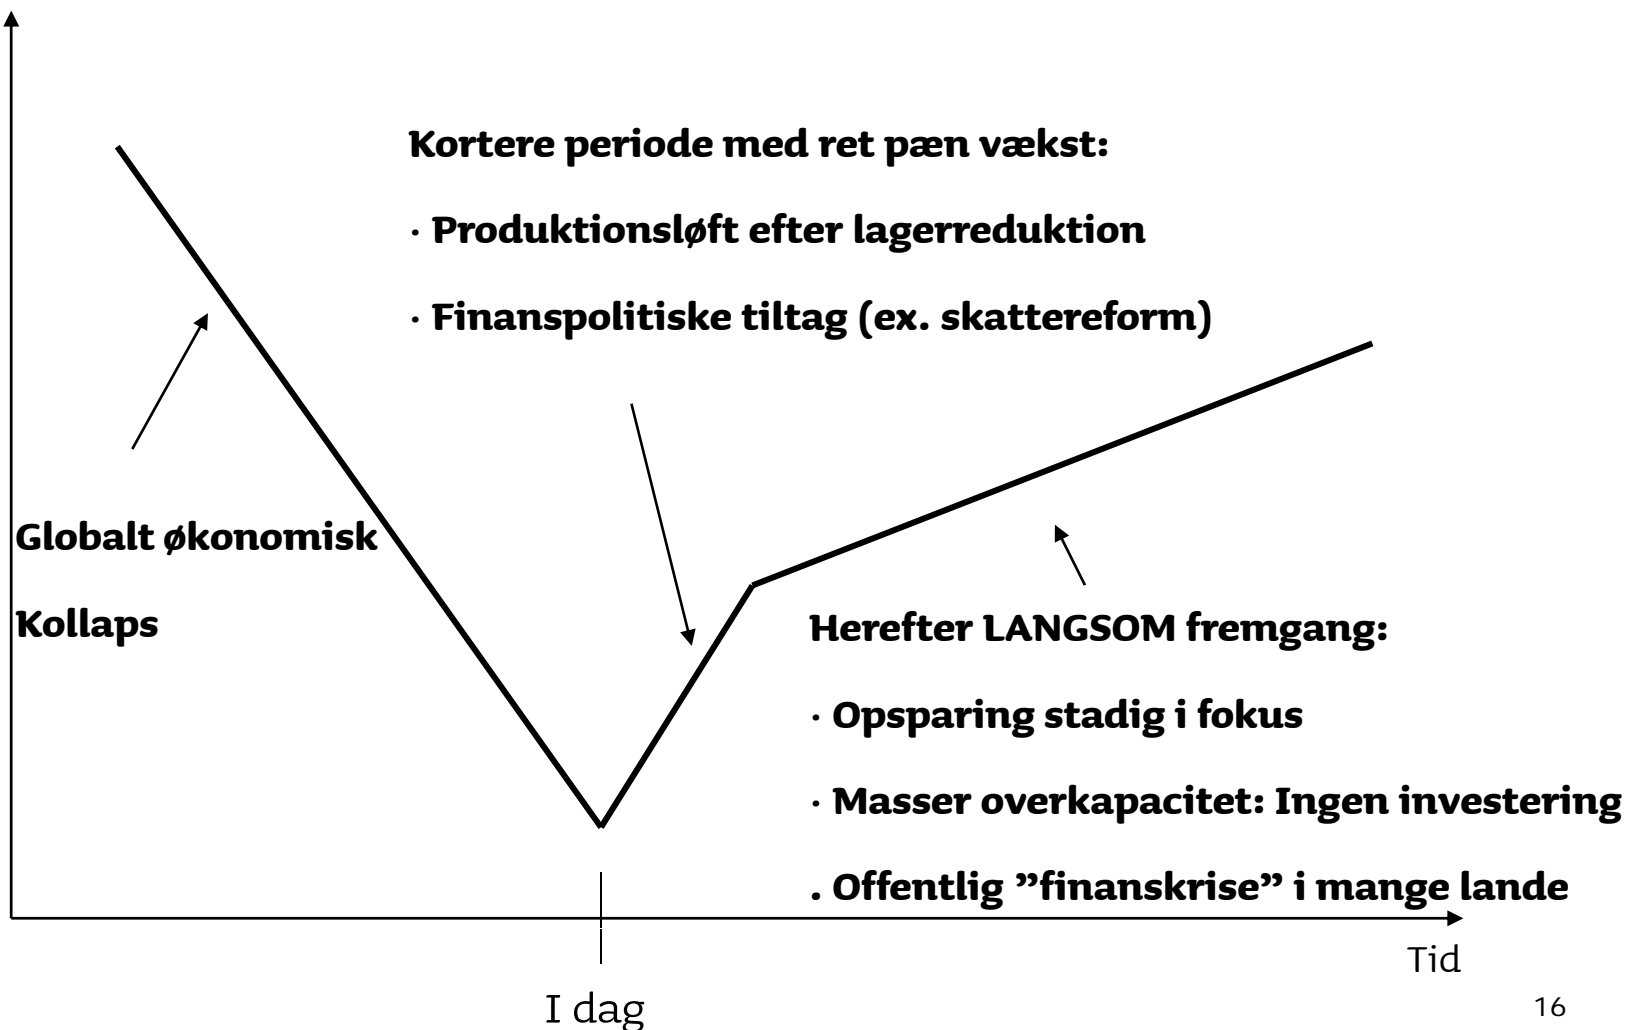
Kortere periode med ret pæn vækst:

· Produktionsløft efter lagerreduktion

· Finanspolitiske tiltag (ex. skattereform)

Globalt økonomisk

Kollaps

Herefter LANGSOM fremgang:

· Opsparing stadig i fokus

· Masser overkapacitet: Ingen investering

. Offentlig ”finanskrise” i mange lande

Tid

I dag

16